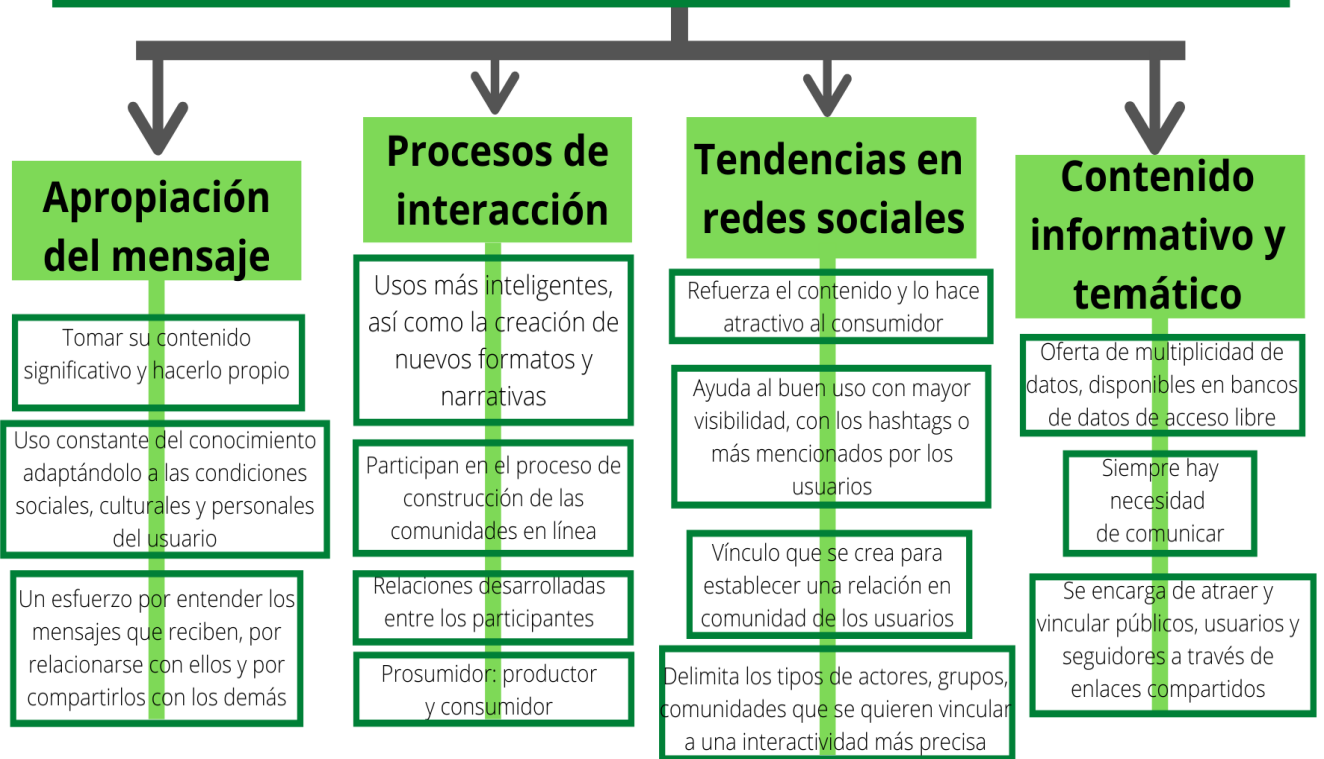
Apropiación del mensaje

Tomar su contenido significativo y hacerlo propio

Uso constante del conocimiento adaptándolo a las condiciones sociales, culturales y personales del usuario

Un esfuerzo por entender los mensajes que reciben, por relacionarse con ellos y por compartirlos con los demás

Procesos de interacción

Usos más inteligentes, así como la creación de nuevos formatos y narrativas

Participan en el proceso de construcción de las comunidades en línea

Relaciones desarrolladas entre los participantes

Prosumidor: productor y consumidor

Tendencias en redes sociales

Refuerza el contenido y lo hace atractivo al consumidor

Ayuda al buen uso con mayor visibilidad, con los hashtags o más mencionados por los usuarios

Vínculo que se crea para establecer una relación en comunidad de los usuarios

Delimita los tipos de actores, grupos, comunidades que se quieren vincular a una interactividad más precisa

Contenido informativo y temático

Oferta de multiplicidad de datos, disponibles en bancos de datos de acceso libre

Siempre hay necesidad de comunicar

Se encarga de atraer y vincular públicos, usuarios y seguidores a través de enlaces compartidos